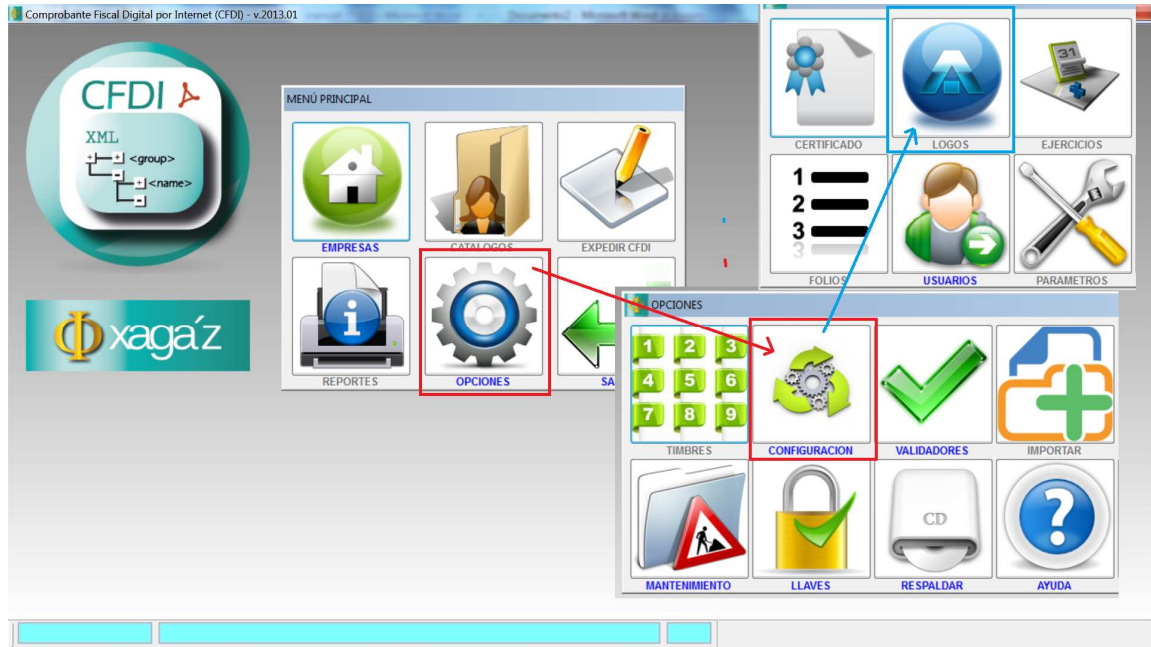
Comprobante Fiscal Digital por Internet (CFDI) - v.2013.01

CFDI

XML
<group>
<name>

Φ xaga'z

MENÚ PRINCIPAL

EMPRESAS
CATALOGOS
EXPEDIR CFDI
REPORTES
OPCIONES
SA

CERTIFICADO
LOGOS
EJERCICIOS
1
2
3
FOLIOS
USUARIOS
PARAMETROS

OPCIONES

1 2 3
4 5 6
7 8 9
TIMBRES
CONFIGURACION
VALIDADORES
IMPORTAR
MANTENIMIENTO
LLAVES
CD
RESPALDAR
AYUDA